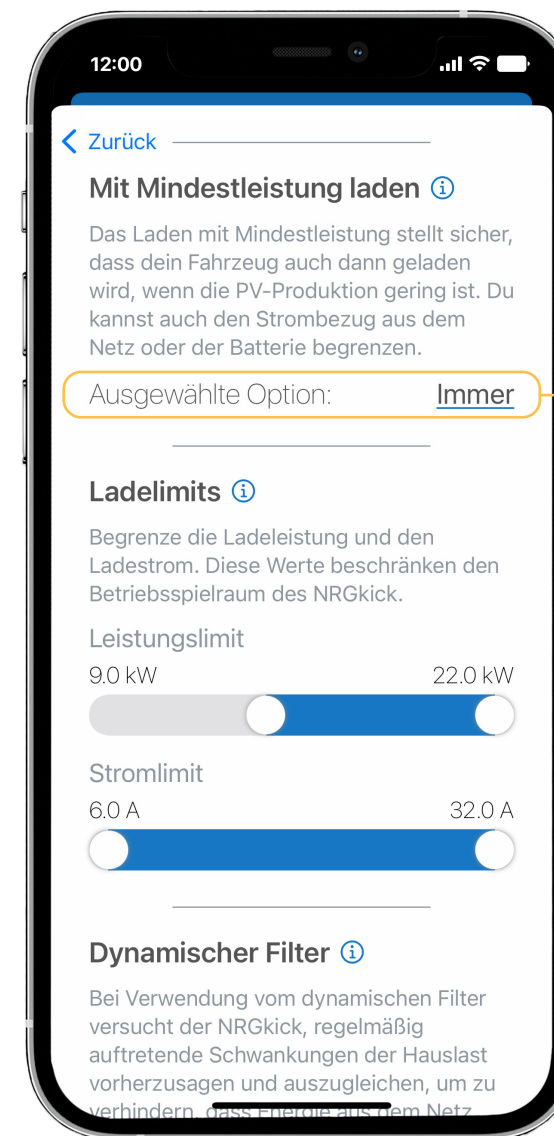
12:00

Zurück

Mit Mindestleistung laden ⓘ

Das Laden mit Mindestleistung stellt sicher, dass dein Fahrzeug auch dann geladen wird, wenn die PV-Produktion gering ist. Du kannst auch den Strombezug aus dem Netz oder der Batterie begrenzen.

Ausgewählte Option: Immer

Ladelimits ⓘ

Begrenze die Ladeleistung und den Ladestrom. Diese Werte beschränken den Betriebsspielraum des NRGkick.

Leistungslimit

9.0 kW 22.0 kW

Stromlimit

6.0 A 32.0 A

Dynamischer Filter ⓘ

Bei Verwendung vom dynamischen Filter versucht der NRGkick, regelmäßig auftretende Schwankungen der Hauslast vorherzusagen und auszugleichen, um zu verhindern, dass Energie aus dem Netz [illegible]